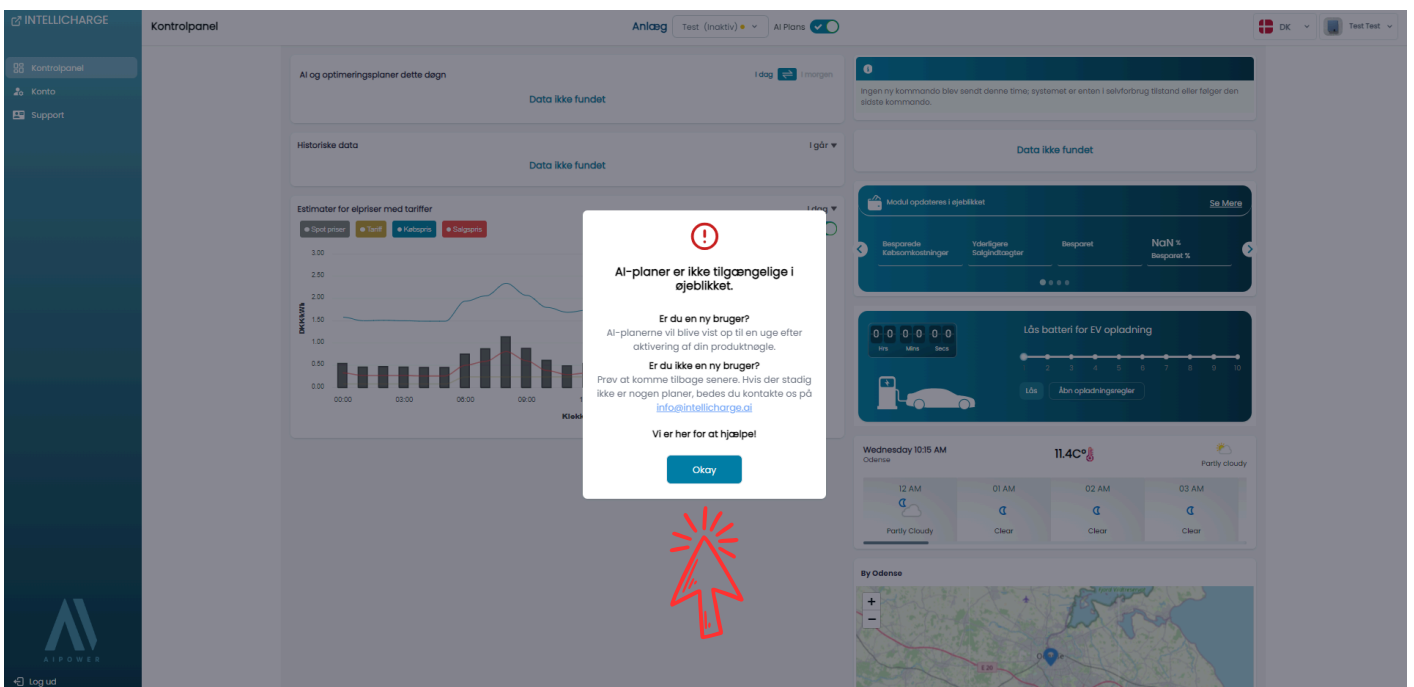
INTELLICHARGE

Kontrolpanel
Konto
Support

AIPOWER

Log ud

Kontrolpanel

Anlæg Test (Inaktiv) AI Plans

DK Test Test

AI og optimeringsplaner dette døgn
I dag I morgen
Data ikke fundet

Historiske data
I går
Data ikke fundet

Estimater for elpriser med tariffer
I dag
Spot priser Tariff Købspris Salgspris

3.00
2.50
2.00
1.50
1.00
0.50
0.00

DKK/kWh

00:00 03:00 06:00 09:00

Klokk

Ingen ny kommando blev sendt denne time; systemet er enten i selvforbrug tilstand eller følger den sidste kommando.

Data ikke fundet

Modul opdateres i øjeblikket
Se Mere

Besparede Købsomkostninger
Yderligere Salgindtægter
Besparet
NaN %
Besparet %

0 0 0 0 0 0
Hrs Mins Secs

Lås batteri for EV opladning
1 2 3 4 5 6 7 8 9 10
Lås
Åbn opladningsregler

Wednesday 10:15 AM
Odense
11.4C°
Partly cloudy

12 AM
Partly Cloudy
01 AM
Clear
02 AM
Clear
03 AM
Clear

By Odense

+
−

E 20

AI-planer er ikke tilgængelige i øjeblikket.

Er du en ny bruger?
AI-planerne vil blive vist op til en uge efter aktivering af din produktnøgle.

Er du ikke en ny bruger?
Prøv at komme tilbage senere. Hvis der stadig ikke er nogen planer, bedes du kontakte os på info@intellicharge.ai

Vi er her for at hjælpe!

Okay